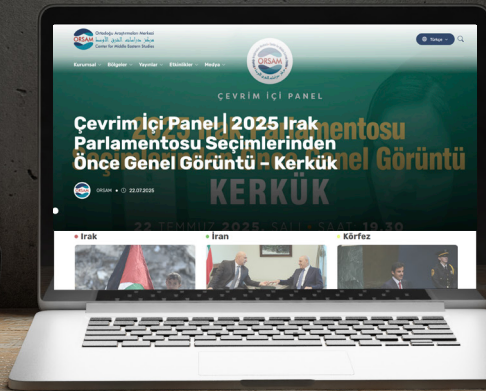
Ortadoğu Araştırmaları Merkezi
مركز دراسات الشرق الأوسط
Center for Middle Eastern Studies
ORSAM

Türkçe

Kurumsal Bölgeler Yayınlar Etkinlikler Medya

ORSAM

ÇEVRİM İÇİ PANEL

Çevrim İçi Panel | 2025 Irak Parlamentosu Seçimlerinden Önce Genel Görüntü - Kerkük

2025 Irak Parlamentosu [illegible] Genel Görüntü

KERKÜK

ORSAM 22.07.2025

22 TEMMUZ 2025, SALI | SAAT: 19:30

Irak

İran

Körfez